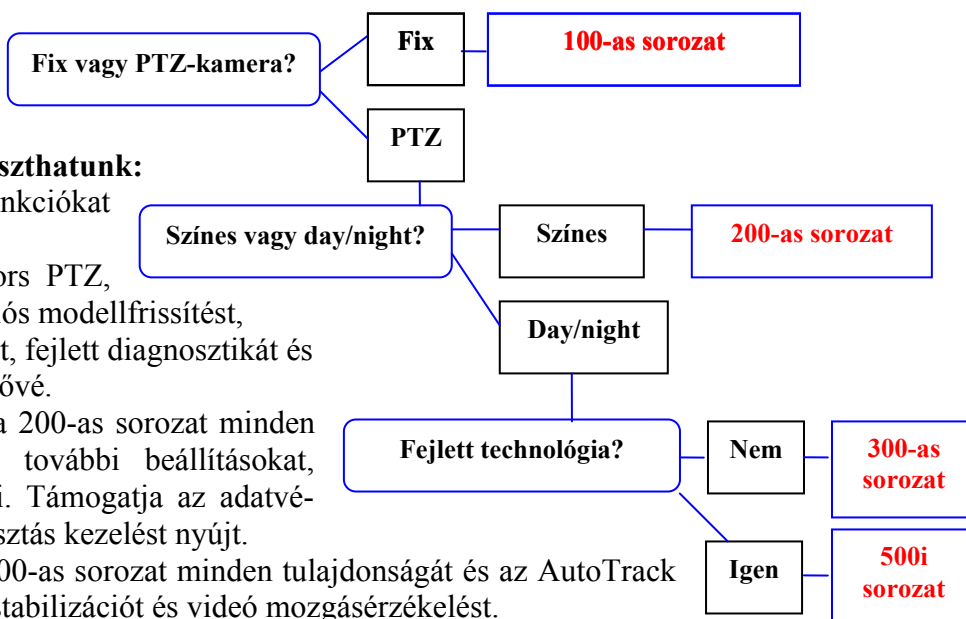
Fix vagy PTZ-kamera?

Fix

100-as sorozat

PTZ

szthatunk:
nkciókat

Színes vagy day/night?

Színes

200-as sorozat

ors PTZ,
ós modellfrissítést,
t, fejlett diagnosztikát és
ővé.

Day/night

a 200-as sorozat minden
további beállításokat,
i. Támogatja az adatvé-
sztás kezelést nyújt.

Fejlett technológia?

Nem

300-as sorozat

Igen

500i sorozat

00-as sorozat minden tulajdonságát és az AutoTrack
stabilizációt és videó mozgásérzékelést.